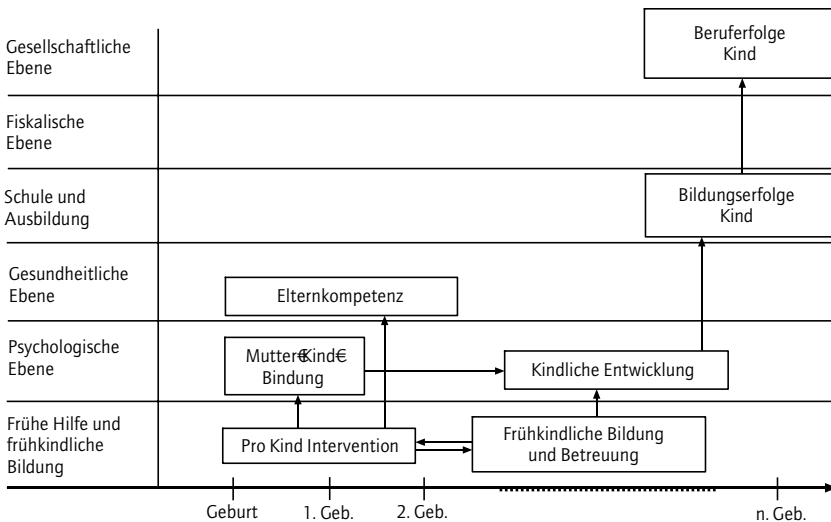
Gesellschaftliche Ebene

Beruferfolge Kind

Fiskalische Ebene

Schule und Ausbildung

Bildungserfolge Kind

Gesundheitliche Ebene

Elternkompetenz

Psychologische Ebene

Mutter€Kind€ Bindung

Kindliche Entwicklung

Frühe Hilfe und frühkindliche Bildung

Pro Kind Intervention

Frühkindliche Bildung und Betreuung

Geburt

1. Geb.

2. Geb.

n. Geb.